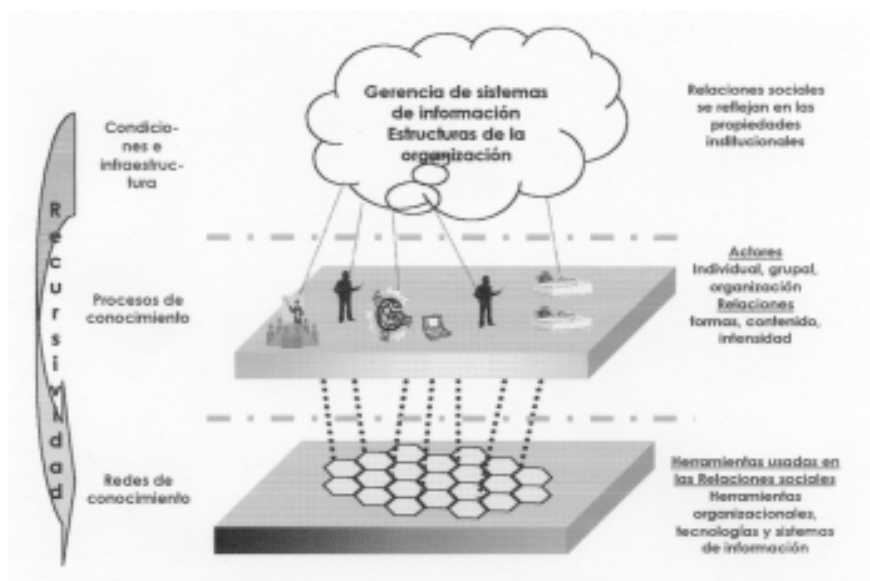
Recursividad

Condiciones e infraestructura

Gerencia de sistemas de información Estructuras de la organización

Relaciones sociales se reflejan en las propiedades institucionales

Procesos de conocimiento

Actores
Individual, grupal, organización
Relaciones
formas, contenido, intensidad

Redes de conocimiento

Herramientas usadas en las Relaciones sociales
Herramientas organizacionales, tecnologías y sistemas de información